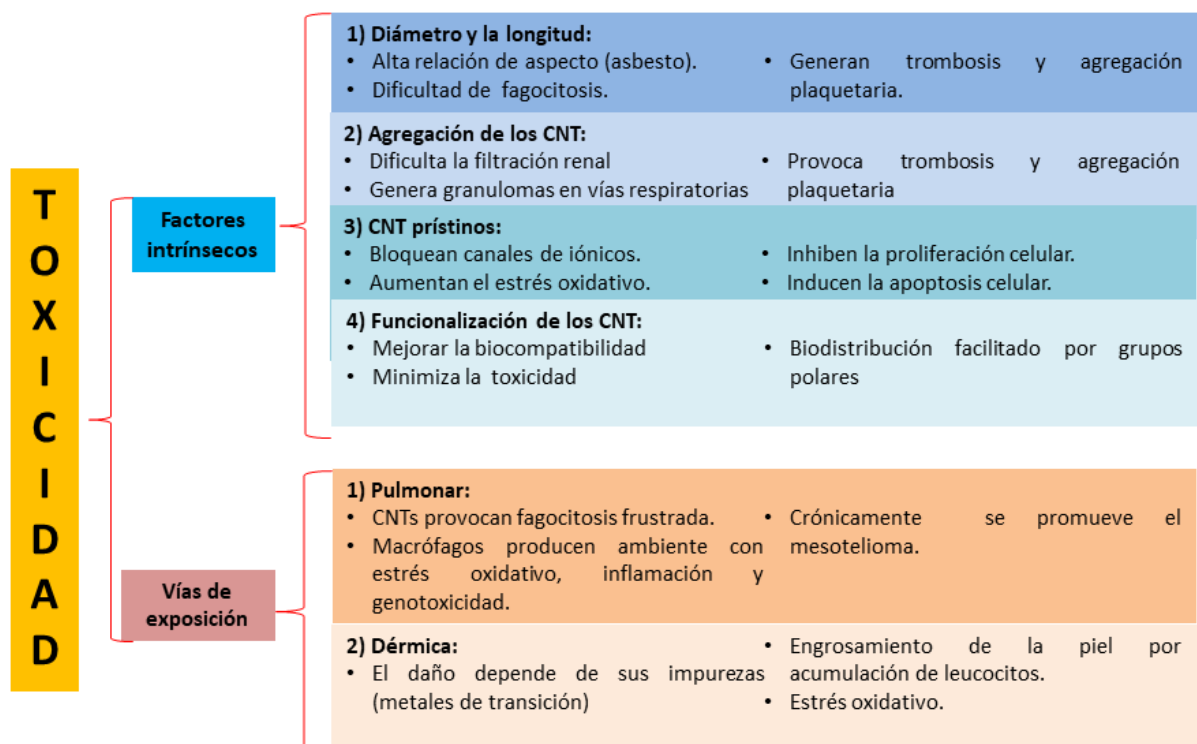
TOXICIDAD

Factores intrínsecos

1) Diámetro y la longitud:
• Alta relación de aspecto (asbesto).
• Dificultad de fagocitosis.
• Generan trombosis y agregación plaquetaria.

2) Agregación de los CNT:
• Dificulta la filtración renal
• Genera granulomas en vías respiratorias
• Provoca trombosis y agregación plaquetaria

3) CNT prístinos:
• Bloquean canales de iónicos.
• Aumentan el estrés oxidativo.
• Inhiben la proliferación celular.
• Inducen la apoptosis celular.

4) Funcionalización de los CNT:
• Mejorar la biocompatibilidad
• Minimiza la toxicidad
• Biodistribución facilitado por grupos polares

Vías de exposición

1) Pulmonar:
• CNTs provocan fagocitosis frustrada.
• Macrófagos producen ambiente con estrés oxidativo, inflamación y genotoxicidad.
• Crónicamente se promueve el mesotelioma.

2) Dérmica:
• El daño depende de sus impurezas (metales de transición)
• Engrosamiento de la piel por acumulación de leucocitos.
• Estrés oxidativo.